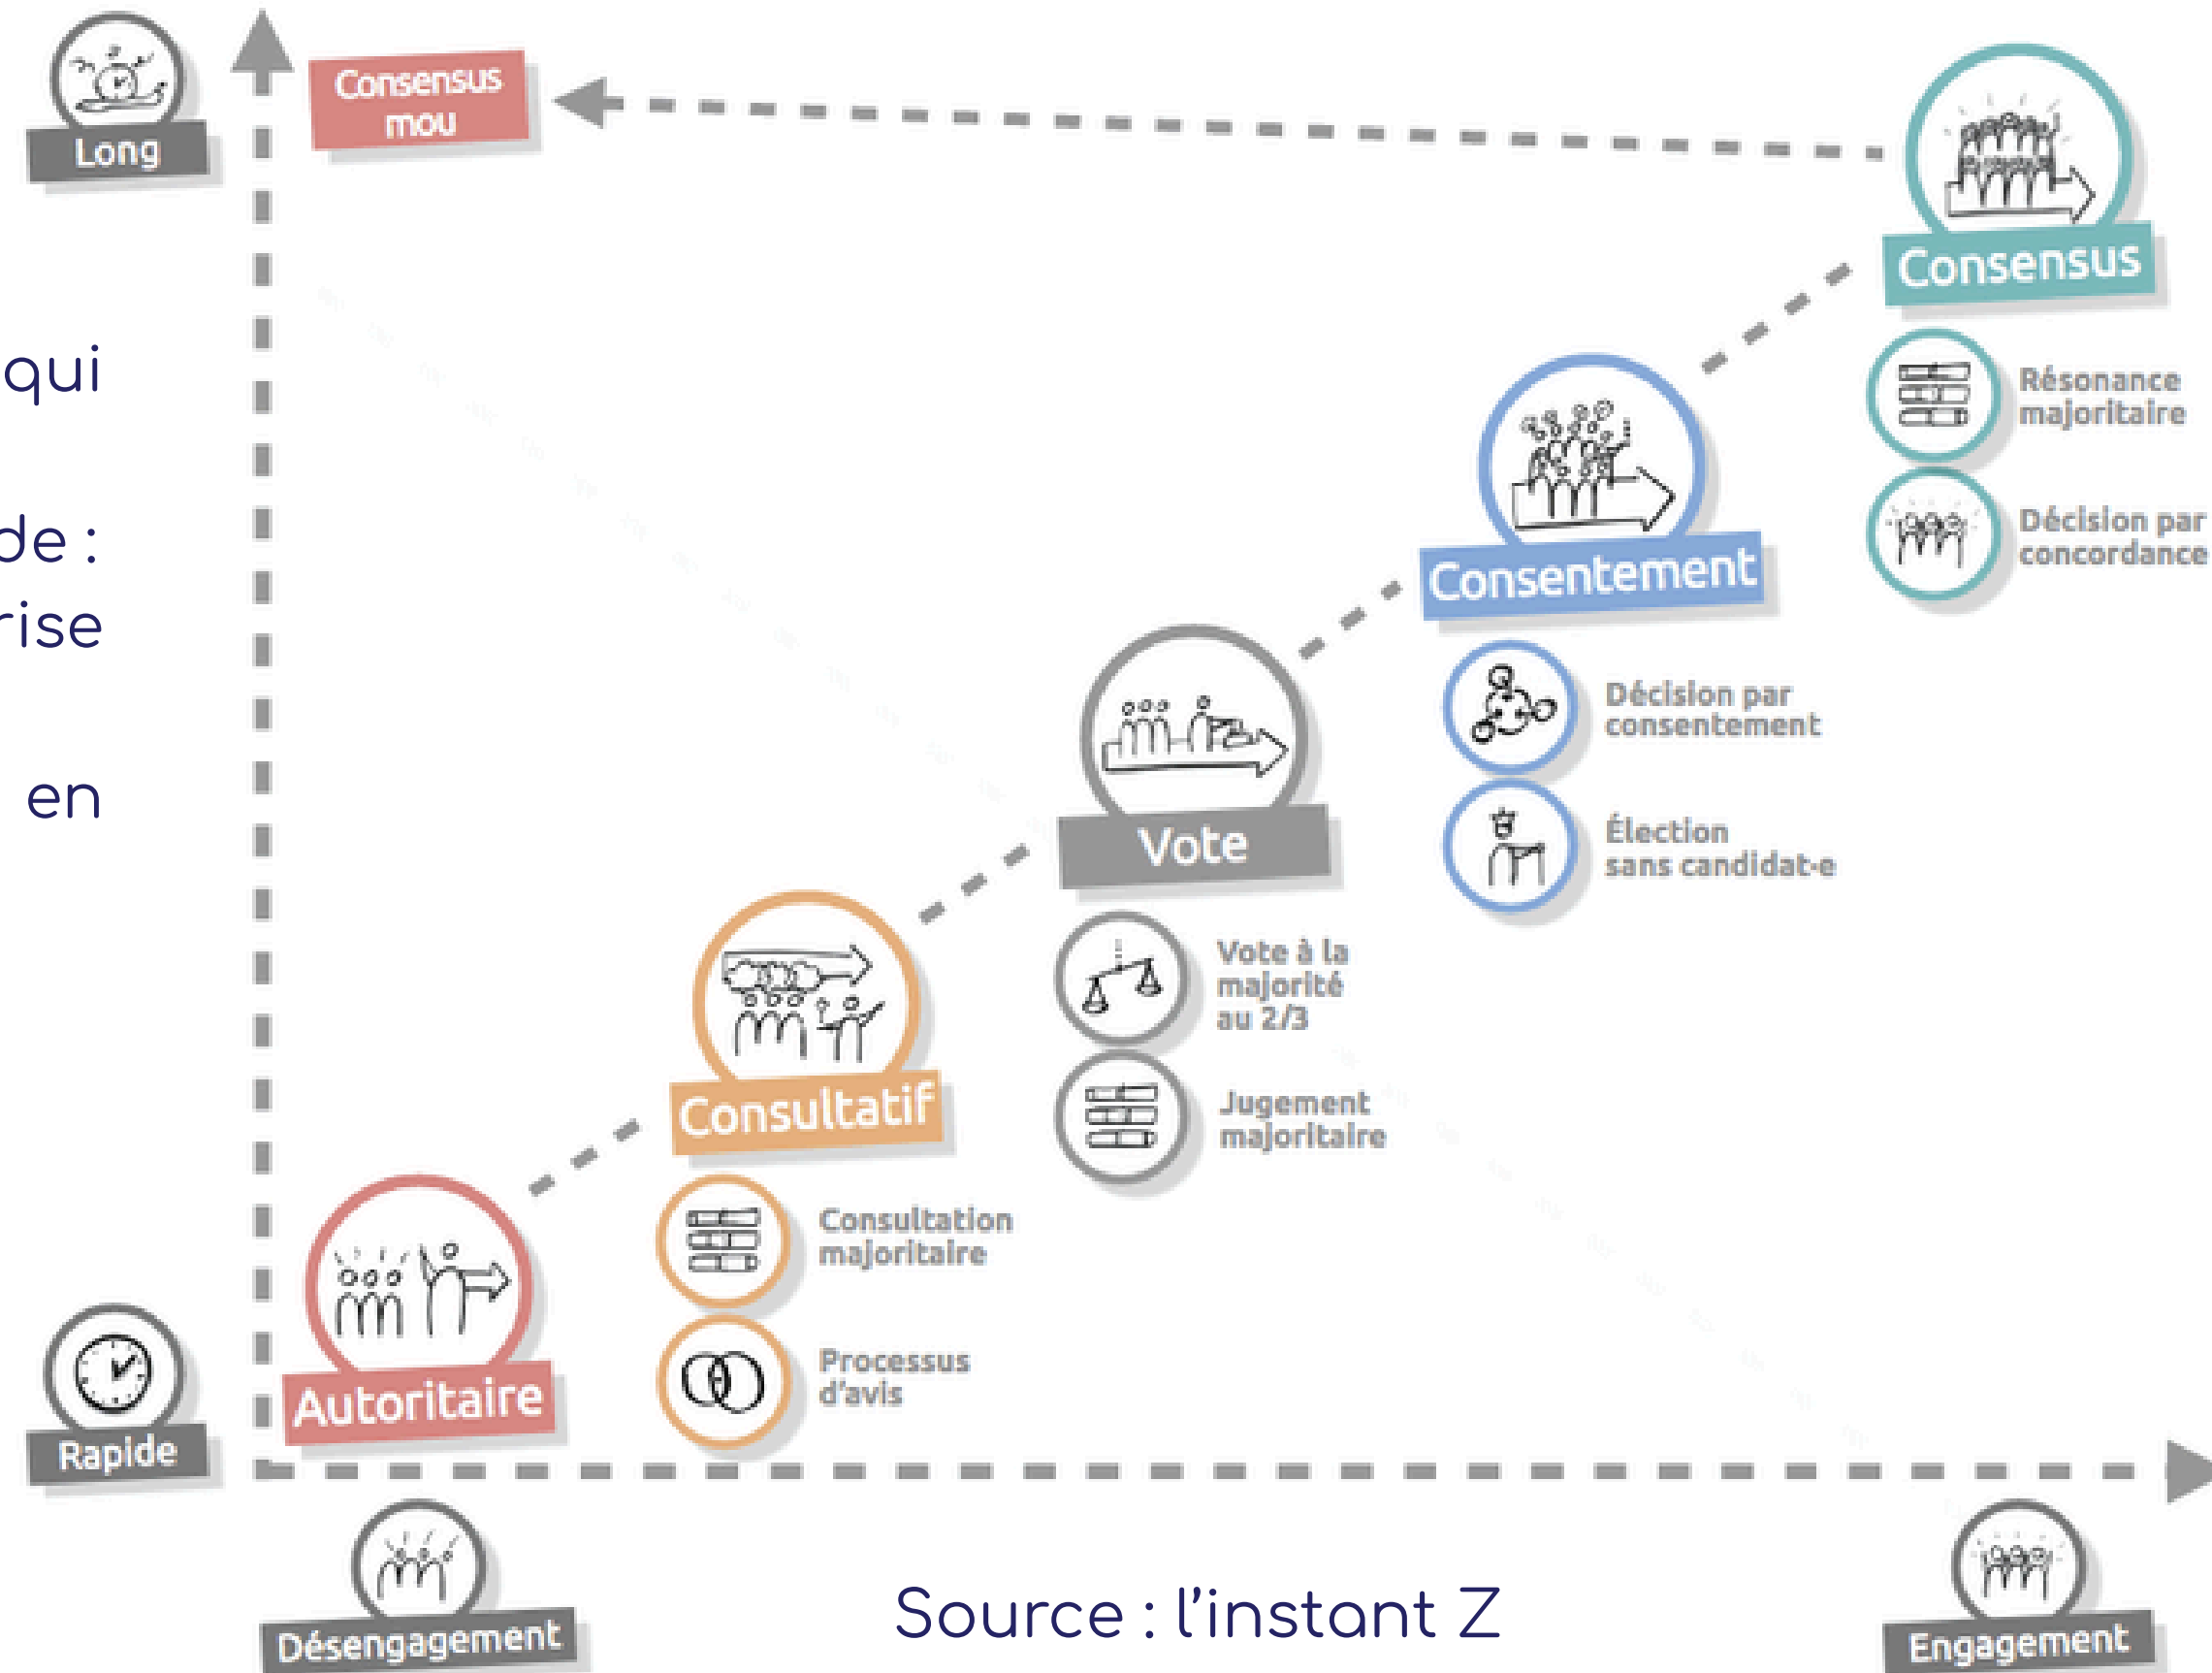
Long

Consensus mou

Consensus

qui

Résonance majoritaire

Décision par concordance

de :

rise

Consentement

en

Décision par consentement

Élection sans candidat-e

Vote

Vote à la majorité au 2/3

Jugement majoritaire

Consultatif

Consultation majoritaire

Processus d'avis

Autoritaire

Rapide

Désengagement

Source : l'instant Z

Engagement